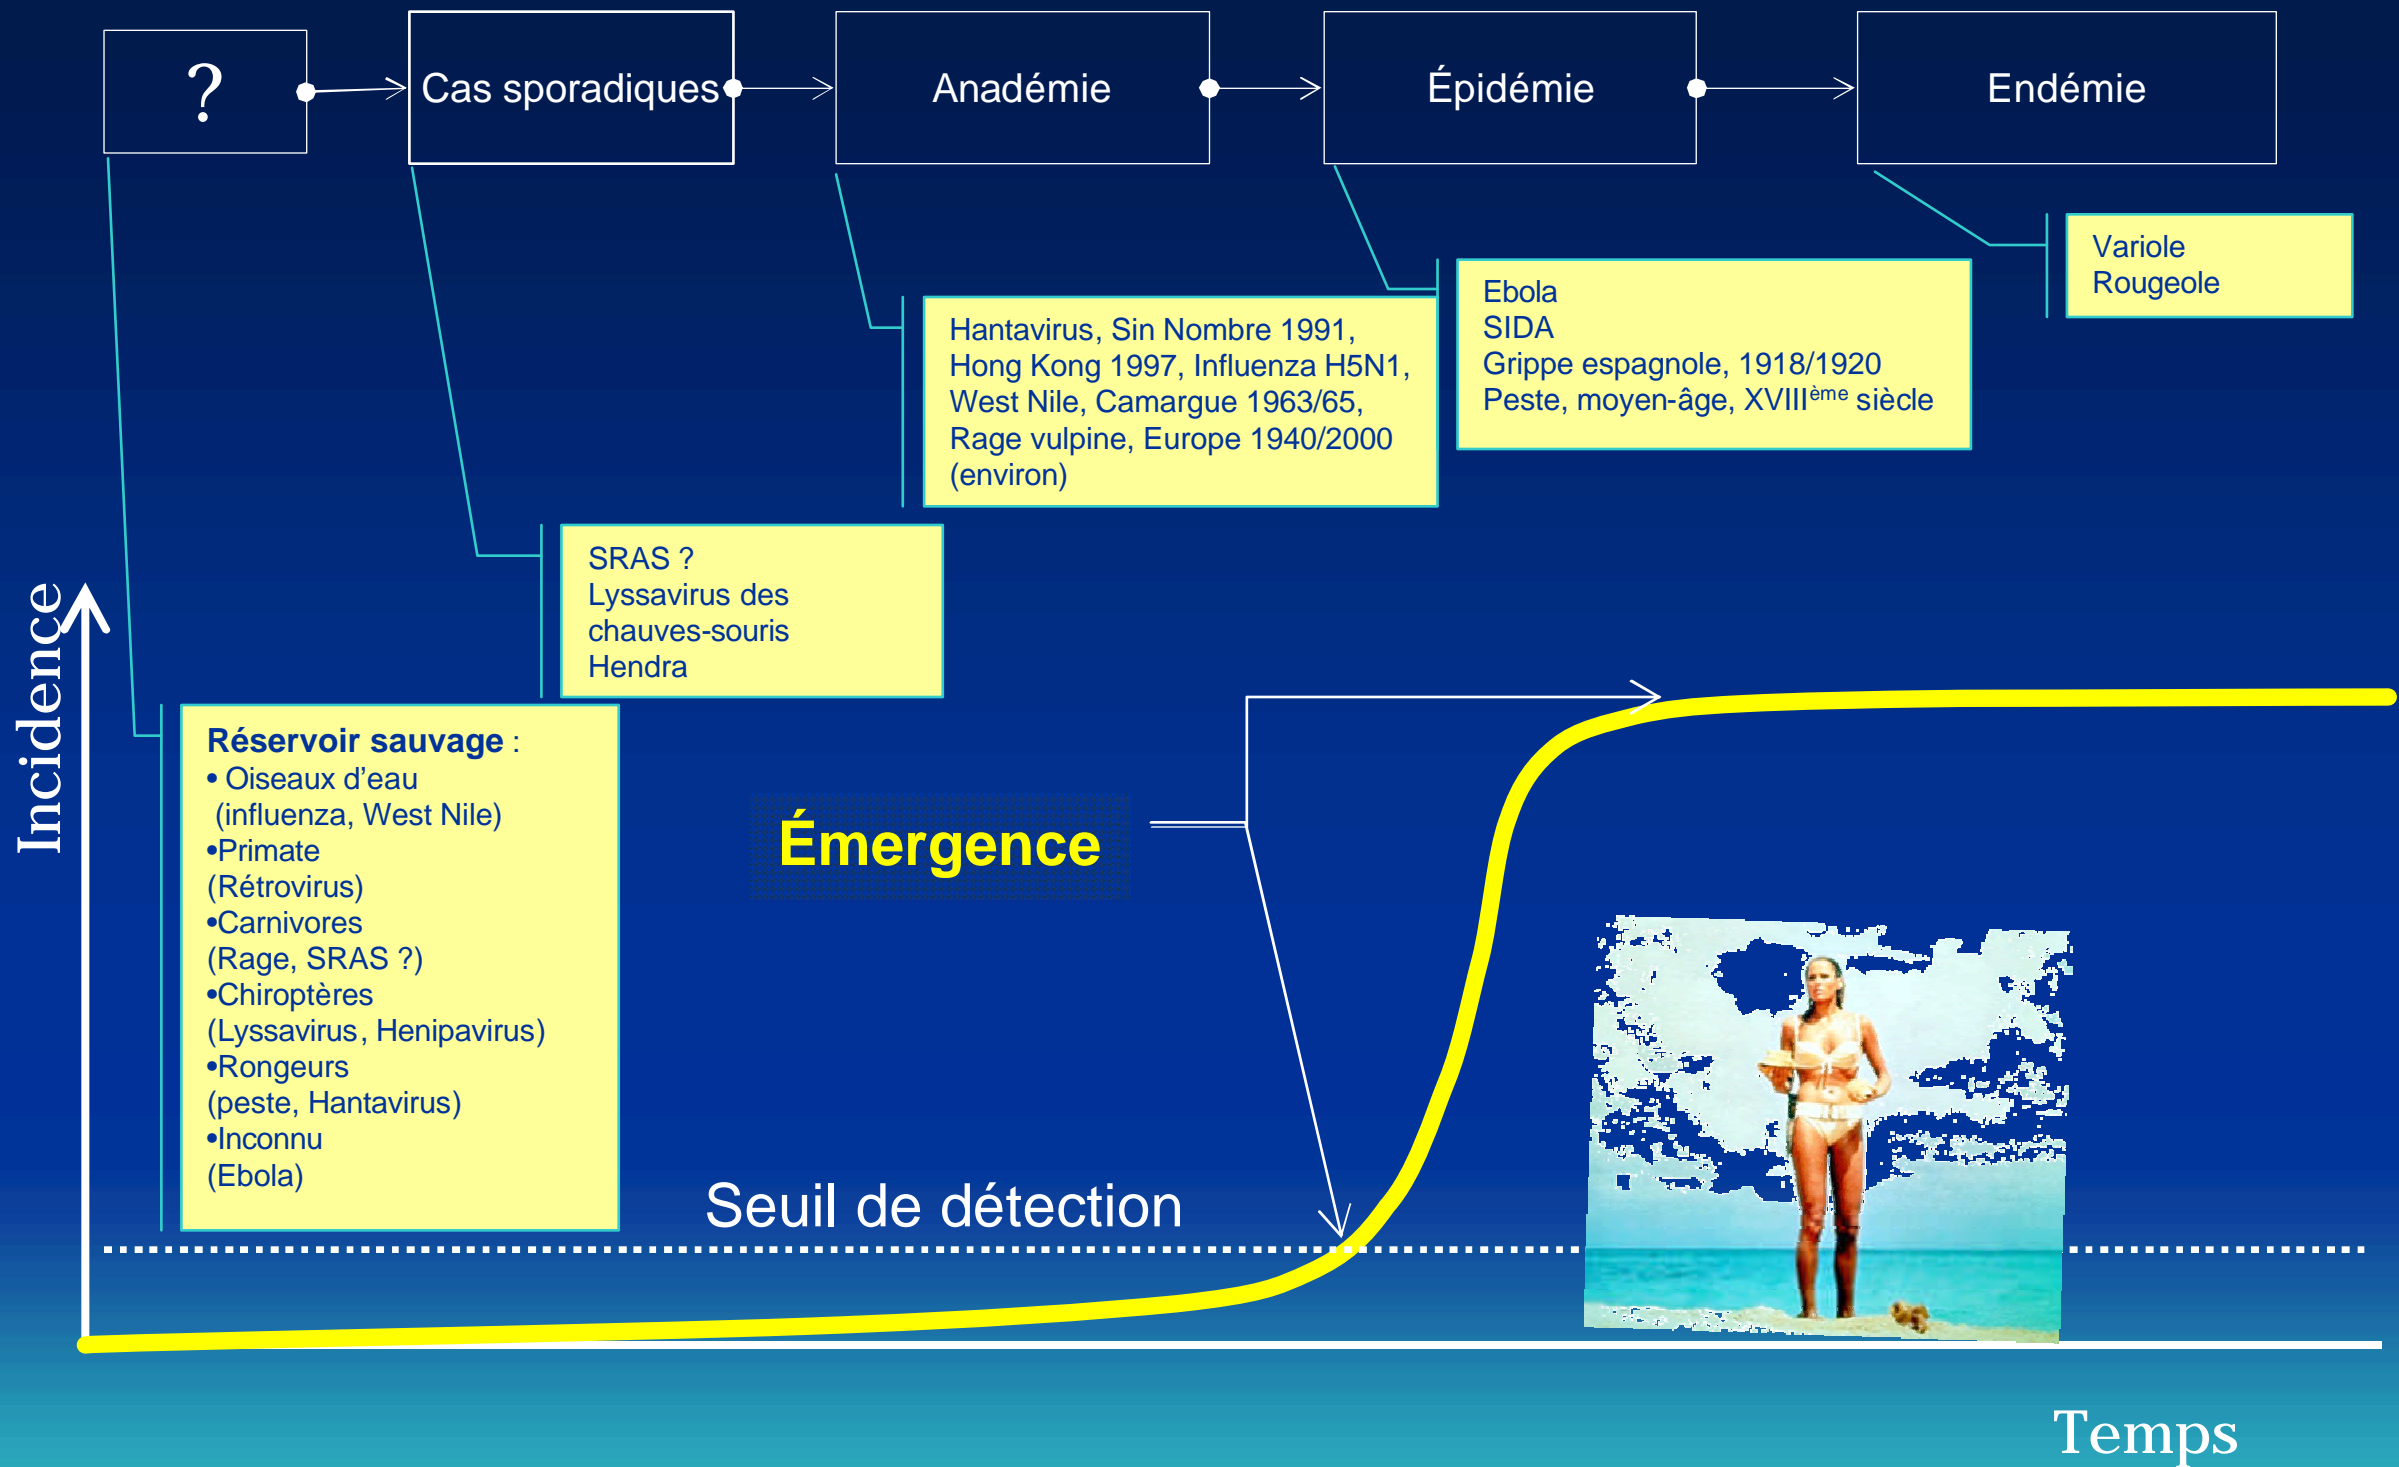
?

Cas sporadiques

Anadémie

Épidémie

Endémie

Variole
Rougeole

Ebola
SIDA
Grippe espagnole, 1918/1920
Peste, moyen-âge, XVIII$^{ème}$ siècle

Hantavirus, Sin Nombre 1991, Hong Kong 1997, Influenza H5N1, West Nile, Camargue 1963/65, Rage vulpine, Europe 1940/2000 (environ)

SRAS ?
Lyssavirus des chauves-souris
Hendra

Incidence

Réservoir sauvage :
• Oiseaux d'eau (influenza, West Nile)
•Primate (Rétrovirus)
•Carnivores (Rage, SRAS ?)
•Chiroptères (Lyssavirus, Henipavirus)
•Rongeurs (peste, Hantavirus)
•Inconnu (Ebola)

Émergence

Seuil de détection

Temps